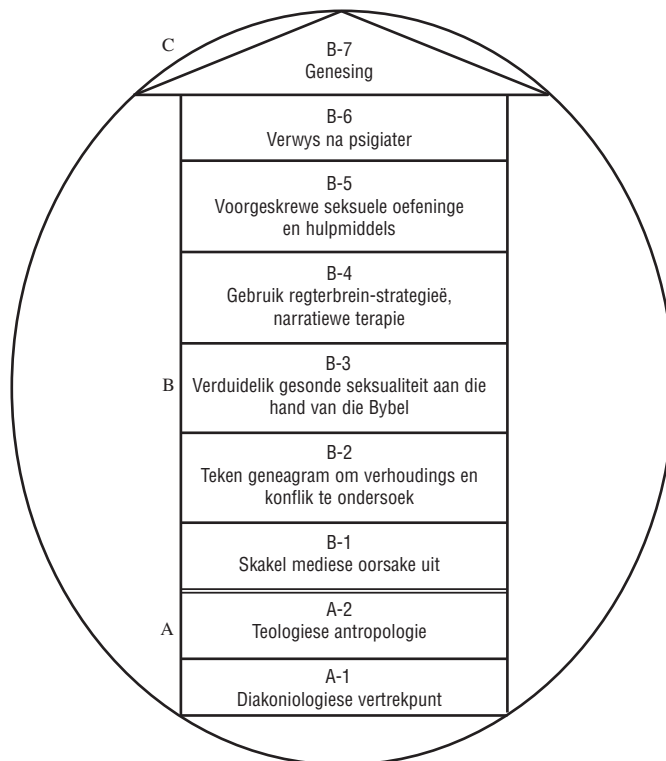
C

B-7
Genesing

B-6
Verwys na psigiater

B-5
Voorgeskrewe seksuele oefeninge en hulpmiddels

B-4
Gebruik regterbrein-strategieë, narratiewe terapie

B

B-3
Verduidelik gesonde seksualiteit aan die hand van die Bybel

B-2
Teken geneagram om verhoudings en konflik te ondersoek

B-1
Skakel mediese oorsake uit

A

A-2
Teologiese antropologie

A-1
Diakoniologiese vertrekpunt